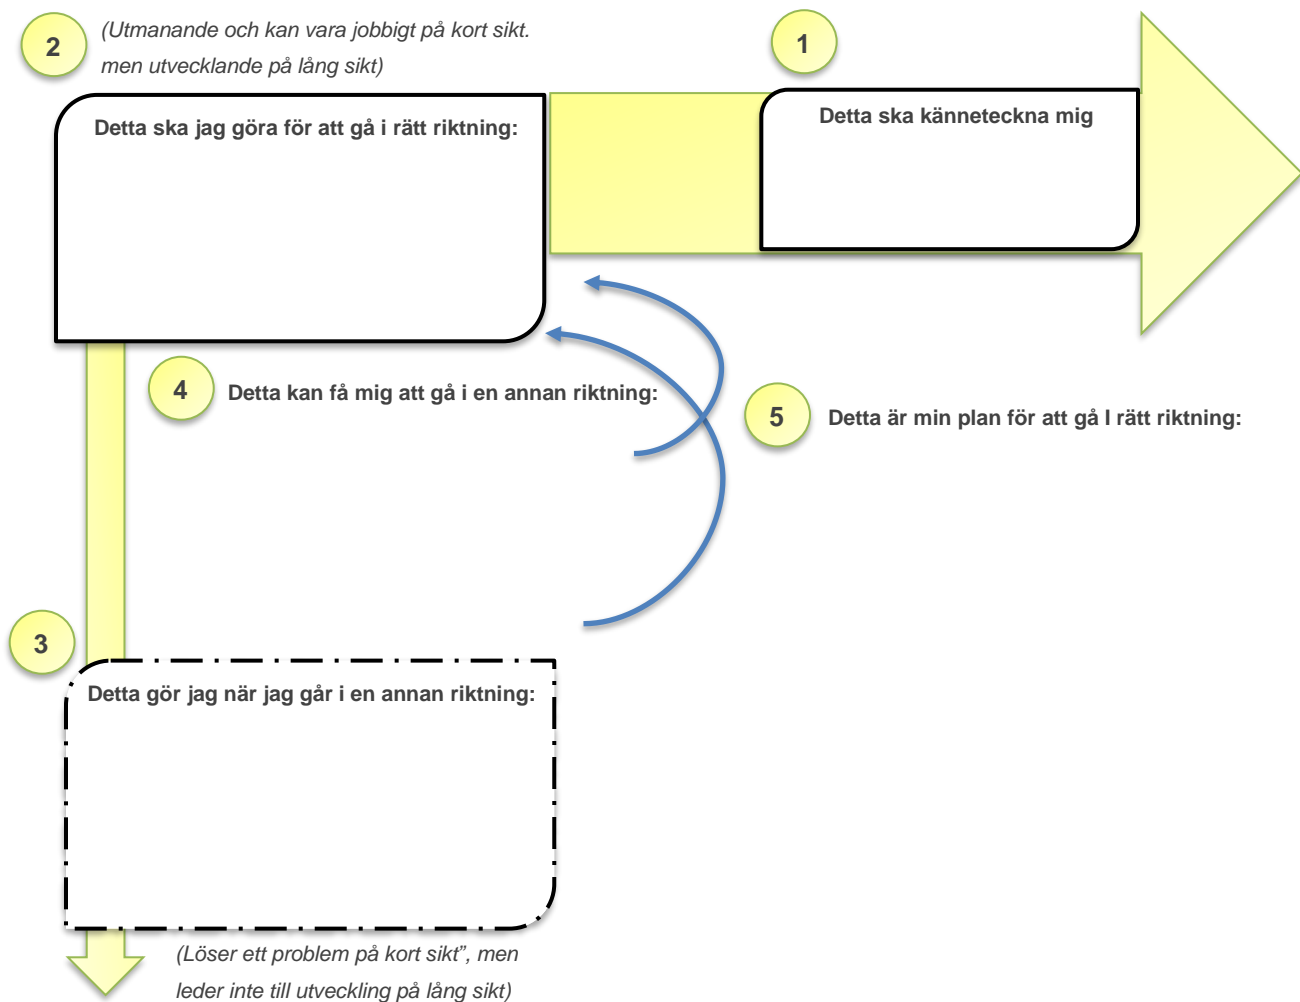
2

(Utmanande och kan vara jobbigt på kort sikt. men utvecklande på lång sikt)

1

Detta ska jag göra för att gå i rätt riktning:

Detta ska känneteckna mig

4

Detta kan få mig att gå i en annan riktning:

5

Detta är min plan för att gå I rätt riktning:

3

Detta gör jag när jag går i en annan riktning:

(Löser ett problem på kort sikt", men leder inte till utveckling på lång sikt)